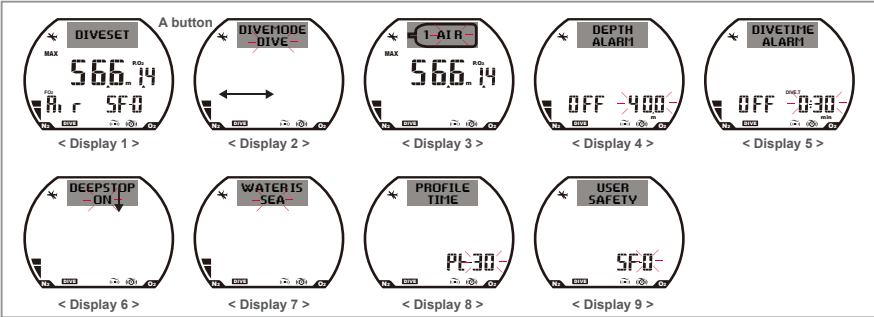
A button

DIVESET
MAX
56.6 m 1.4
PO2
FO2
Air SF:0
N2 DIVE O2

< Display 1 >

DIVEMODE
DIVE
N2 DIVE O2

< Display 2 >

1-AIR
MAX
56.6 m 1.4
PO2
N2 DIVE O2

< Display 3 >

DEPTH
ALARM
OFF 40.0 m
N2 DIVE O2

< Display 4 >

DIVETIME
ALARM
DIVE.T
OFF 0:30 min
N2 DIVE O2

< Display 5 >

DEEPSTOP
ON
N2 DIVE O2

< Display 6 >

WATER IS
SEA
N2 DIVE O2

< Display 7 >

PROFILE
TIME
Pt:30
N2 DIVE O2

< Display 8 >

USER
SAFETY
SF:0
N2 DIVE O2

< Display 9 >